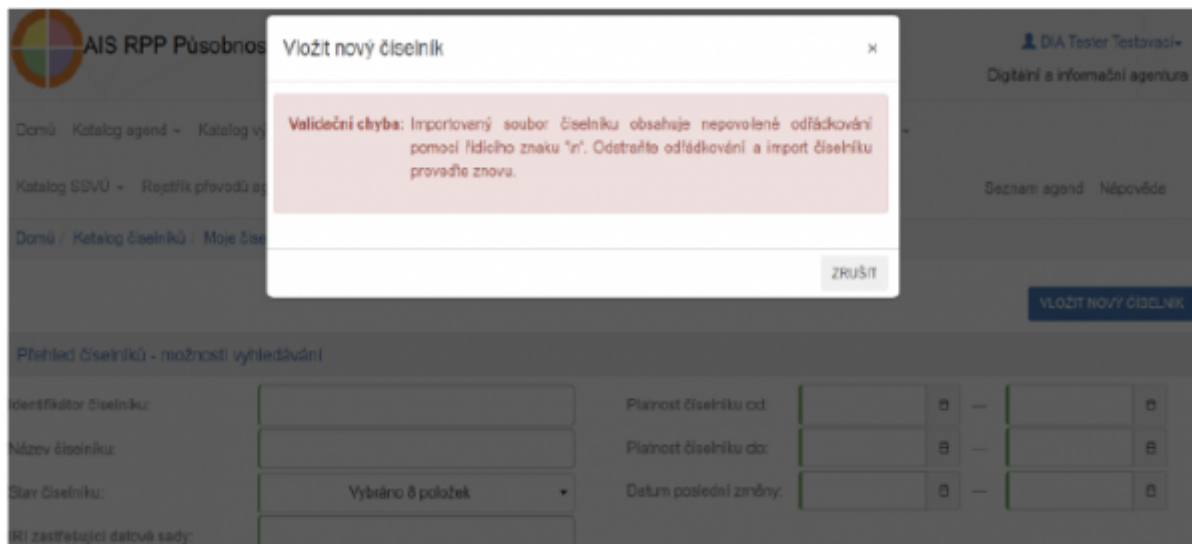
AIS RPP Působnos

DIA Tester Testovací
Digitální a informační agentura

Domů Katalog agend Katalog vý

Katalog SSVÚ Rejstřík převodů a

Seznam agend Nápověda

Domů / Katalog číselníků / Moje číse

Vložit nový číselník ×

Validační chyba: Importovaný soubor číselníku obsahuje nepovolené odřádkování pomocí řídicího znaku "\n". Odstraňte odřádkování a import číselníku proveďte znovu.

ZRUŠIT

VLOŽIT NOVÝ ČÍSELNÍK

Přehled číselníků - možnosti vyhledávání

Identifikátor číselníku:

Název číselníku:

Stav číselníku: Vybráno 8 položek

IRI zastřešující datové sady:

Platnost číselníku od: —

Platnost číselníku do: —

Datum poslední změny: —